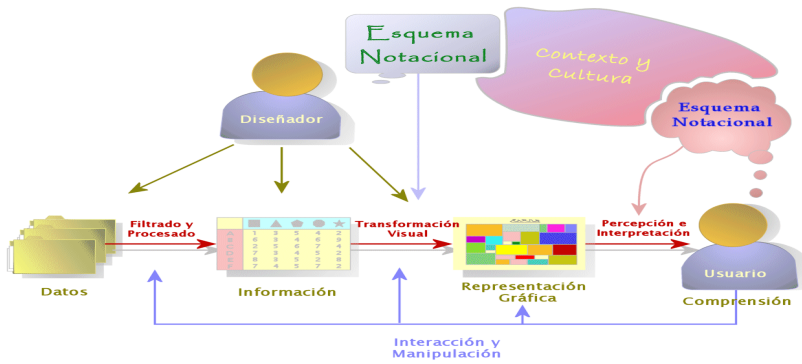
Esquema Notacional

Contexto y Cultura

Diseñador

Esquema Notacional

Filtrado y Procesado

Transformación Visual

Percepción e Interpretación

Datos

Información

Representación Gráfica

Usuario

Comprensión

Interacción y Manipulación